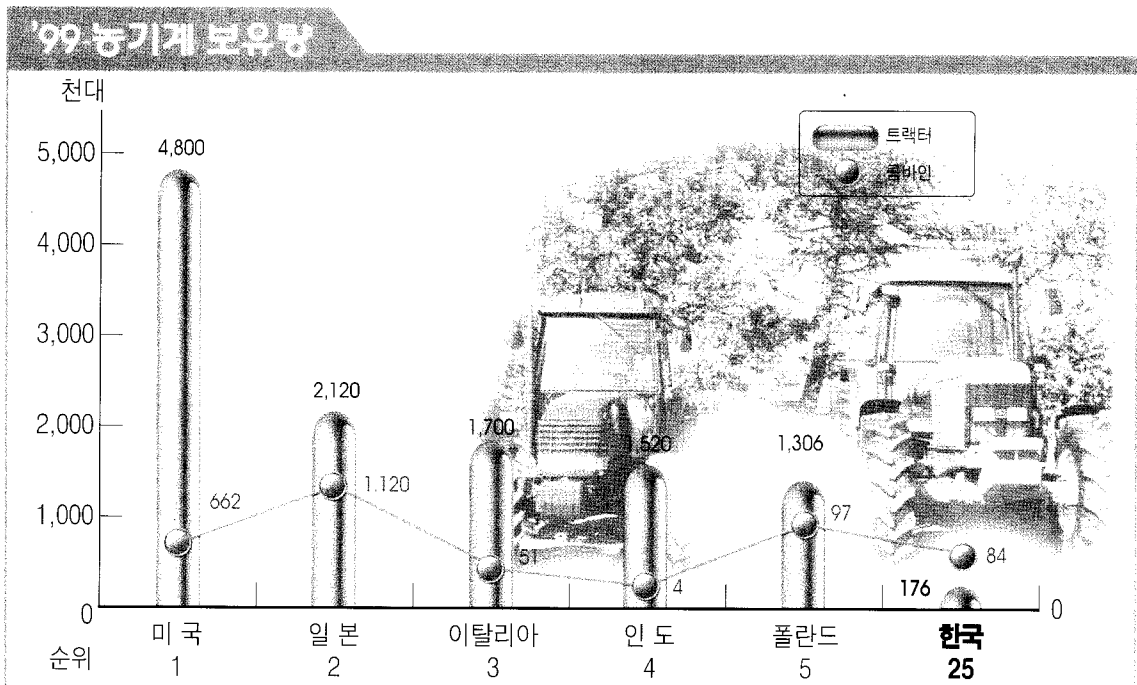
'99 농기계 보유량

천대

5,000
4,000
3,000
2,000
1,000
0

트랙터
콤바인

4,800
662
2,120
1.120
1,700
51
520
4
1,306
97
176
84

0

| 미 국 | 일 본 | 이탈리아 | 인 도 | 폴란드 | 한국 |
|---|---|---|---|---|---|
| 1 | 2 | 3 | 4 | 5 | 25 |

순위